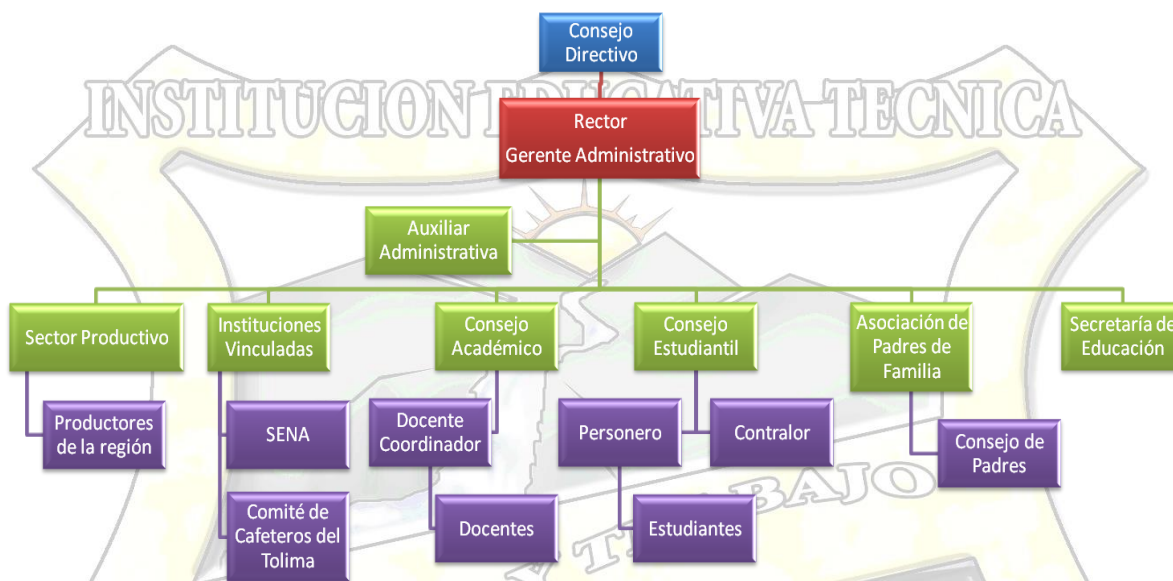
Consejo Directivo

INSTITUCION EDUCATIVA TECNICA

Rector
Gerente Administrativo

Auxiliar Administrativa

Sector Productivo

Productores de la región

Instituciones Vinculadas

SENA

Comité de Cafeteros del Tolima

Consejo Académico

Docente Coordinador

Docentes

Consejo Estudiantil

Personero

Contralor

Estudiantes

Asociación de Padres de Familia

Consejo de Padres

Secretaría de Educación

BAJO